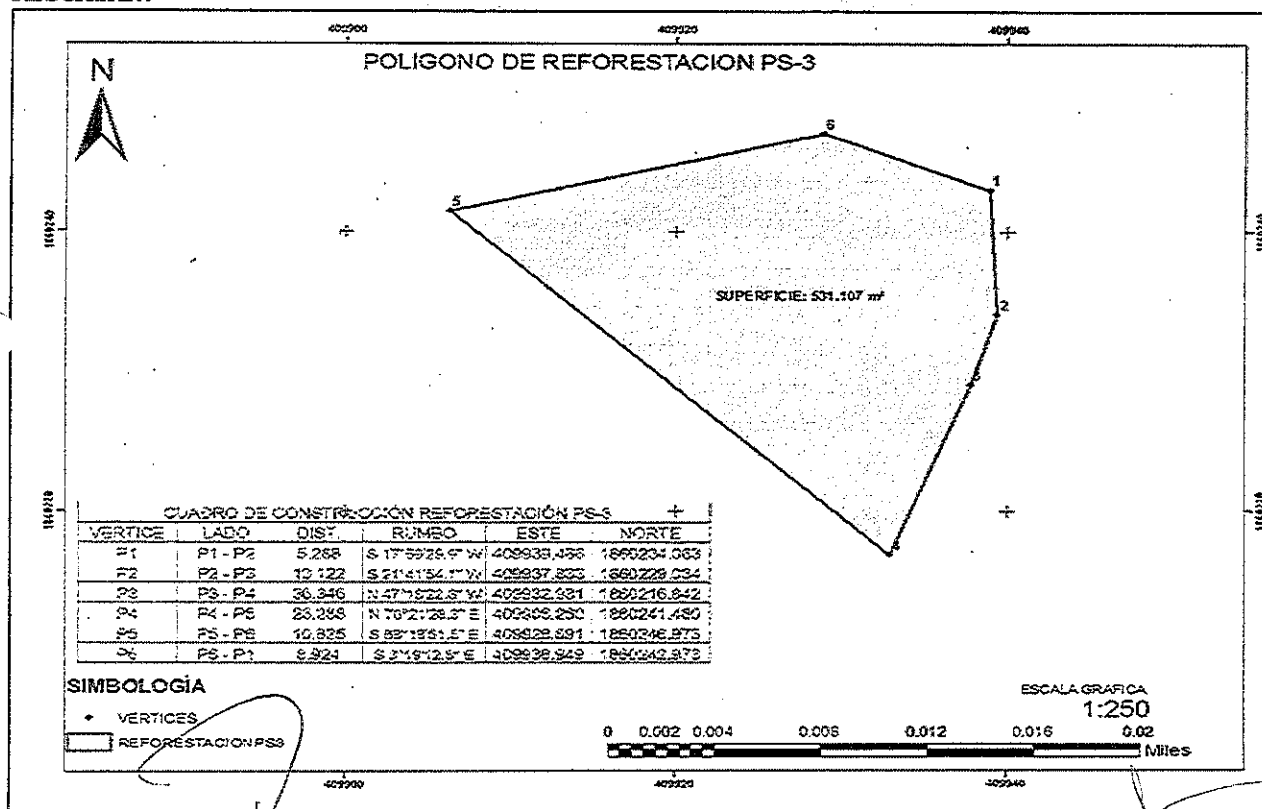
409900 409920 409940

POLIGONO DE REFORESTACION PS-3

N

6
1
5
2
3
4

SUPERFICIE: 531.107 m²

1860240
1860220

CUADRO DE CONSTRUCCIÓN REFORESTACIÓN PS-3

| VERTICE | LADO | DIST. | RUMBO | ESTE | NORTE |
|---|---|---|---|---|---|
| P1 | P1 - P2 | 5.268 | S 17°59'29.9" W | 409939.486 | 1860234.063 |
| P2 | P2 - P3 | 10.122 | S 21°41'54.1" W | 409937.833 | 1860229.034 |
| P3 | P3 - P4 | 36.346 | N 47°18'22.6" W | 409932.931 | 1860216.842 |
| P4 | P4 - P5 | 23.288 | N 76°21'28.3" E | 409905.250 | 1860241.480 |
| P5 | P5 - P6 | 10.325 | S 83°18'51.5" E | 409928.891 | 1860246.975 |
| P6 | P6 - P1 | 9.924 | S 3°19'12.9" E | 409938.949 | 1860242.973 |

SIMBOLOGÍA
VERTICES
REFORESTACION PS3

ESCALA GRAFICA
1:250
0 0.002 0.004 0.008 0.012 0.016 0.02
Miles

409900 409920 409940